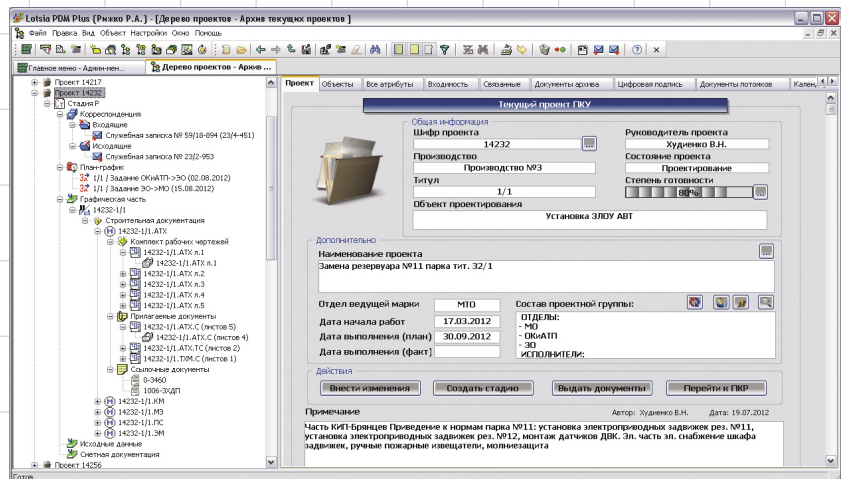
Lotsia PDM Plus (Рыжко Р.А.) - [Дерево проектов - Архив текущих проектов]

Файл Правка Вид Объект Настройки Окно Помощь

Главное меню - Админ-нен... | Дерево проектов - Архив ...

Проект 14217
Проект 14232
Стадия Р
Корреспонденция
Входящие
Служебная записка № 59/18-094 (23/4-451)
Исходящие
Служебная записка № 23/2-953
План-график
1/1 / Задание ОКиАТП->ЭО (02.08.2012)
1/1 / Задание ЭО->МО (15.08.2012)
Графическая часть
14232-1/1
Строительная документация
14232-1/1.АТХ
Комплект рабочих чертежей
14232-1/1.АТХ л.1
14232-1/1.АТХ л.1
14232-1/1.АТХ л.2
14232-1/1.АТХ л.3
14232-1/1.АТХ л.4
14232-1/1.АТХ л.5
Прилагаемые документы
14232-1/1.АТХ.С (листов 5)
14232-1/1.АТХ.С (листов 4)
14232-1/1.АТХ.ТС (листов 2)
14232-1/1.ТХМ.С (листов 1)
Ссылочные документы
0-3460
1006-3ХДП
14232-1/1.КМ
14232-1/1.МЗ
14232-1/1.ПС
14232-1/1.ЭМ
Исходные данные
Сметная документация
Проект 14256

Проект | Объекты | Все атрибуты | Входимость | Связанные | Документы архива | Цифровая подпись | Документы потомков | Кален...

Текущий проект ПКУ

Общая информация
Шифр проекта
14232
Руководитель проекта
Худиенко В.Н.
Производство
Производство №3
Состояние проекта
Проектирование
Титул
1/1
Степень готовности
80%
Объект проектирования
Установка ЭЛОУ АВТ

Дополнительно
Наименование проекта
Замена резервуара №11 парка тит. 32/1

Отдел ведущей марки | МТО
Состав проектной группы:
Дата начала работ | 17.03.2012
Дата выполнения (план) | 30.09.2012
Дата выполнения (факт)
ОТДЕЛЫ:
- МО
- ОКиАТП
- ЭО
ИСПОЛНИТЕЛИ:

Действия
Внести изменения | Создать стадию | Выдать документы | Перейти к ПКР

Примечание
Автор: Худиенко В.Н. Дата: 19.07.2012
Часть КИП-Брянцев Приведение к нормам парка №11: установка электроприводных задвижек рез. №11, установка электроприводных задвижек рез. №12, монтаж датчиков ДВК. Эл. часть эл. снабжение шкафа задвижек, ручные пожарные извещатели, молниезащита

Готов